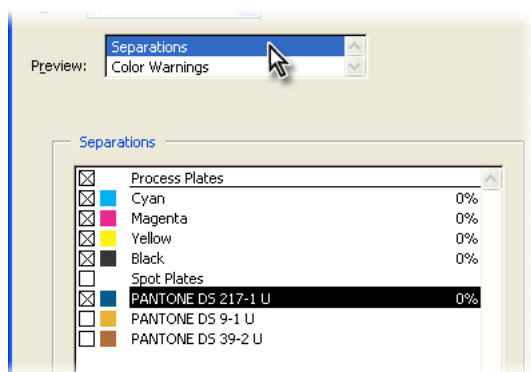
Preview: Separations
Color Warnings

Separations

| | | |
|---|---|---|
| ☒ | Process Plates | |
| ☒ | Cyan | 0% |
| ☒ | Magenta | 0% |
| ☒ | Yellow | 0% |
| ☒ | Black | 0% |
| ☐ | Spot Plates | |
| ☒ | PANTONE DS 217-1 U | 0% |
| ☐ | PANTONE DS 9-1 U | |
| ☐ | PANTONE DS 39-2 U | |